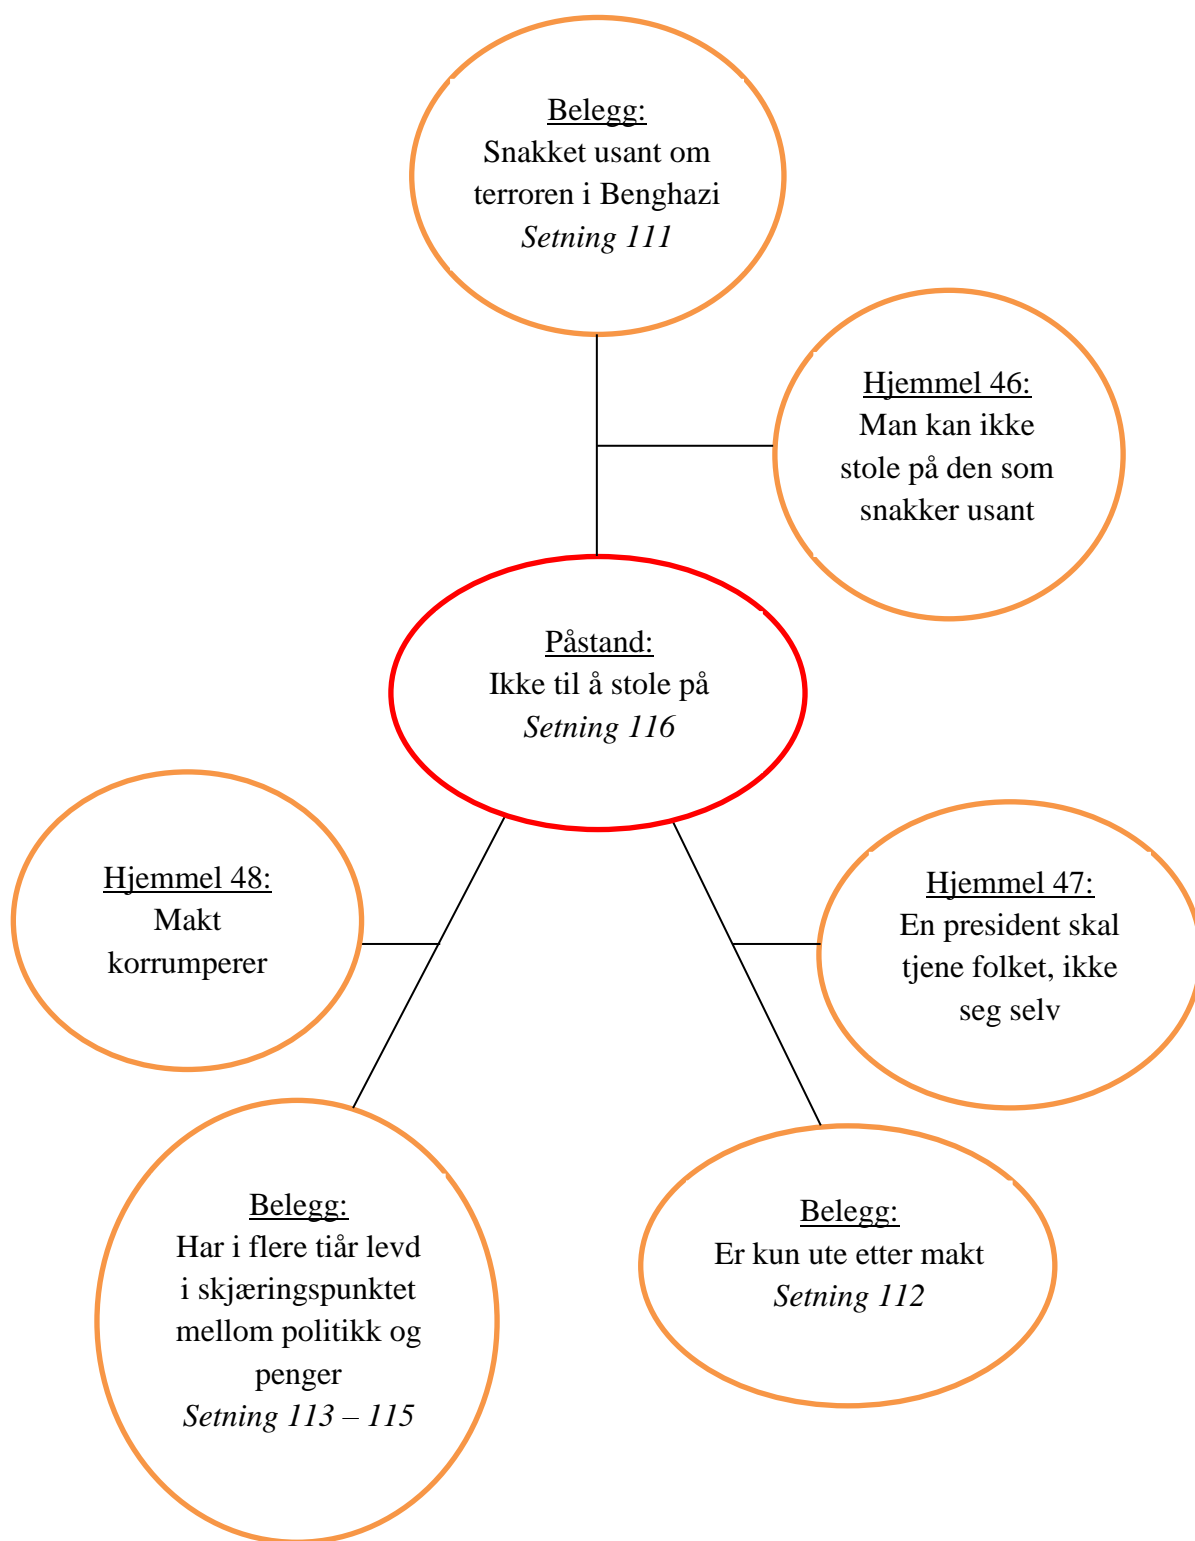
Belegg:
Snakket usant om terroren i Benghazi
*Setning 111*

Hjemmel 46:
Man kan ikke stole på den som snakker usant

Påstand:
Ikke til å stole på
*Setning 116*

Hjemmel 48:
Makt korrumperer

Hjemmel 47:
En president skal tjene folket, ikke seg selv

Belegg:
Har i flere tiår levd i skjæringspunktet mellom politikk og penger
*Setning 113 – 115*

Belegg:
Er kun ute etter makt
*Setning 112*